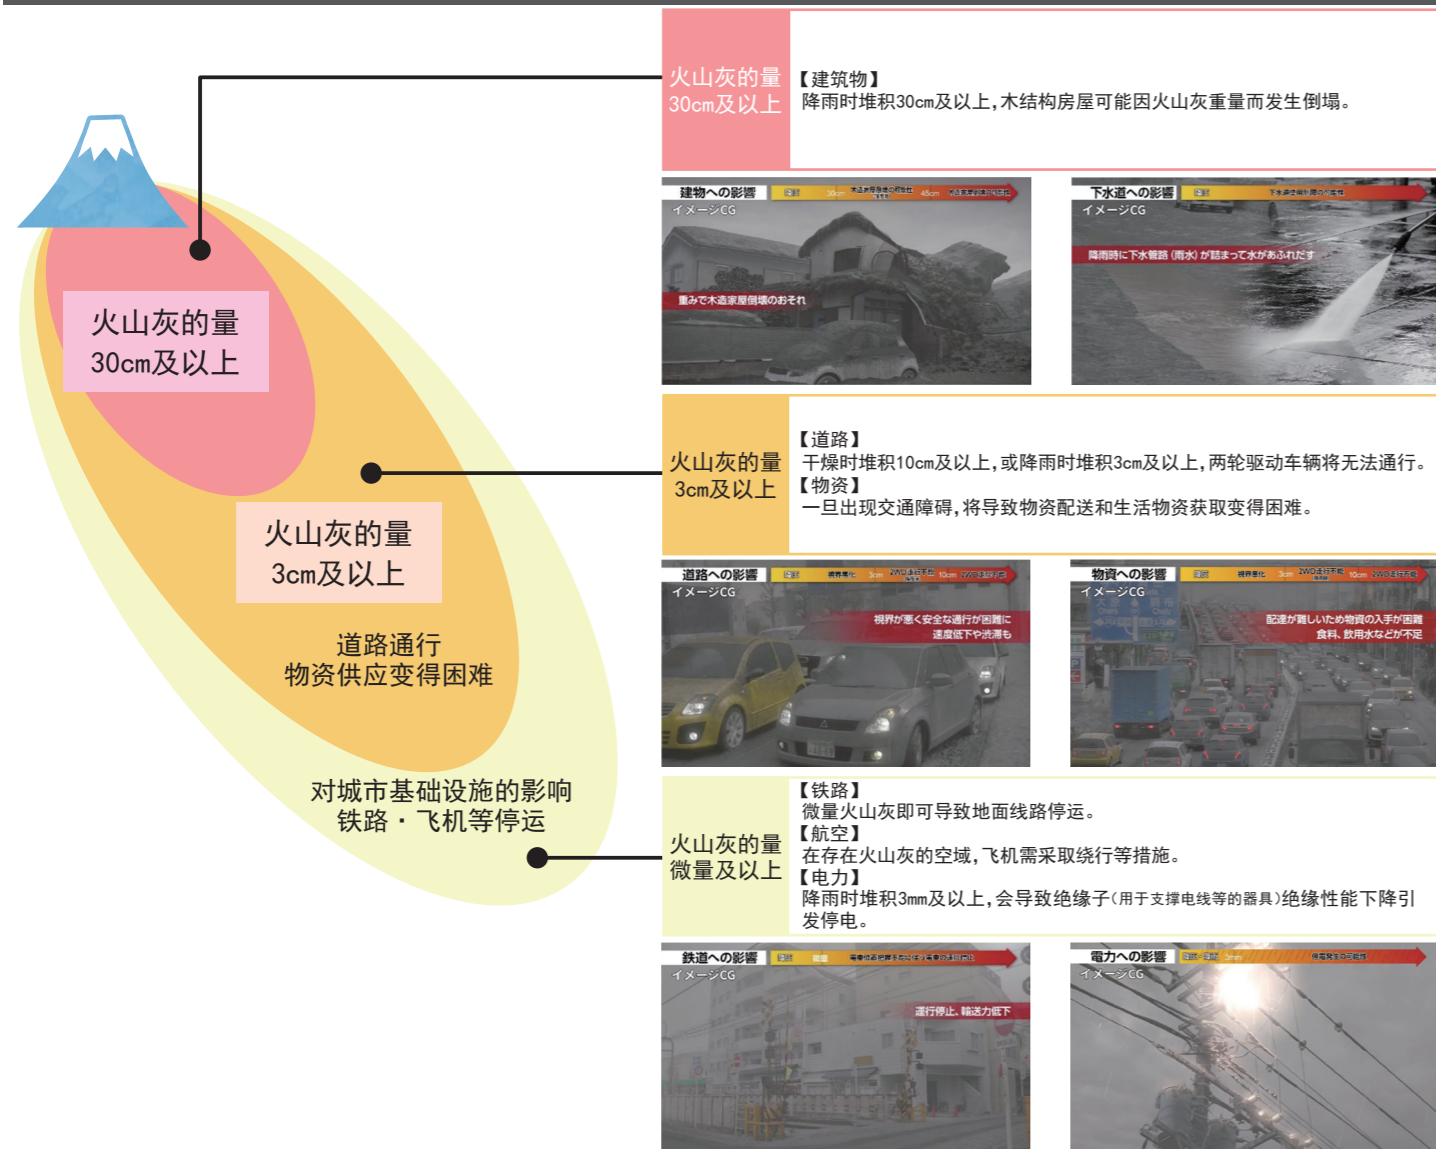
火山灰的量
30cm及以上

火山灰的量
3cm及以上

道路通行
物资供应变得困难

对城市基础设施的影响
铁路・飞机等停运

火山灰的量
30cm及以上

【建筑物】
降雨时堆积30cm及以上，木结构房屋可能因火山灰重量而发生倒塌。

建物への影響
イメージCG
重みで木造家屋倒壊のおそれ

下水道への影響
イメージCG
降雨時に下水管路（雨水）が詰まって水があふれだす

火山灰的量
3cm及以上

【道路】
干燥时堆积10cm及以上，或降雨时堆积3cm及以上，两轮驱动车辆将无法通行。
【物资】
一旦出现交通障碍，将导致物资配送和生活物资获取变得困难。

道路への影響
イメージCG
視界が悪く安全な通行が困難に
速度低下や渋滞も

物資への影響
イメージCG
配達が難しいため物資の入手が困難
食料、飲用水などが不足

火山灰的量
微量及以上

【铁路】
微量火山灰即可导致地面线路停运。
【航空】
在存在火山灰的空域，飞机需采取绕行等措施。
【电力】
降雨时堆积3mm及以上，会导致绝缘子(用于支撑电线等的器具)绝缘性能下降引发停电。

鉄道への影響
イメージCG
運行停止、輸送力低下

電力への影響
イメージCG